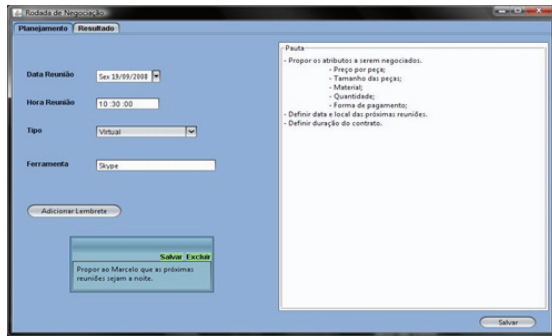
Rodada de Negociação

Planejamento | Resultado

Data Reunião
Sex 19/09/2008

Hora Reunião
10 :30 :00

Tipo
Virtual

Ferramenta
Skype

Adicionar Lembrete

Salvar Excluir
Propor ao Marcelo que as próximas reuniões sejam a noite.

Pauta
- Propor os atributos a serem negociados.
- Preço por peça;
- Tamanho das peças;
- Material;
- Quantidade;
- Forma de pagamento;
- Definir data e local das próximas reuniões.
- Definir duração do contrato.

Salvar